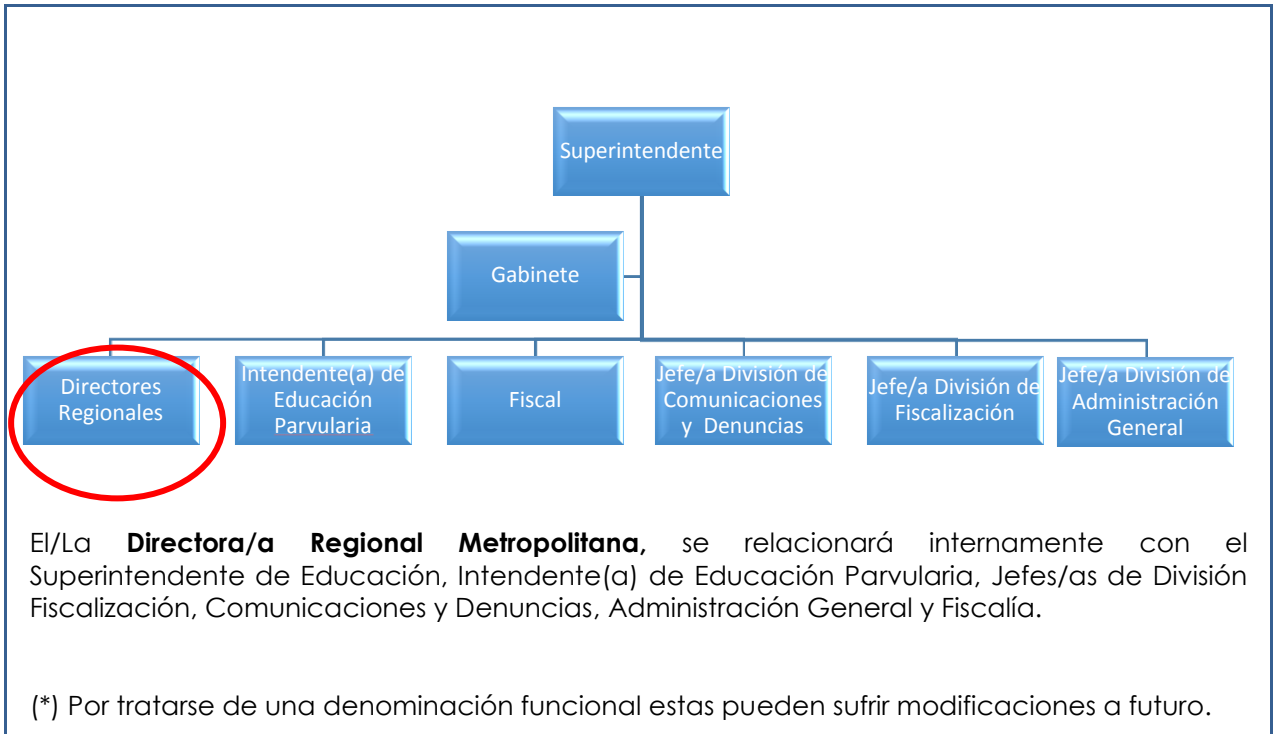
Superintendente

Gabinete

Directores Regionales

Intendente(a) de Educación Parvularia

Fiscal

Jefe/a División de Comunicaciones y Denuncias

Jefe/a División de Fiscalización

Jefe/a División de Administración General

El/La **Directora/a Regional Metropolitana,** se relacionará internamente con el Superintendente de Educación, Intendente(a) de Educación Parvularia, Jefes/as de División Fiscalización, Comunicaciones y Denuncias, Administración General y Fiscalía.

(*) Por tratarse de una denominación funcional estas pueden sufrir modificaciones a futuro.